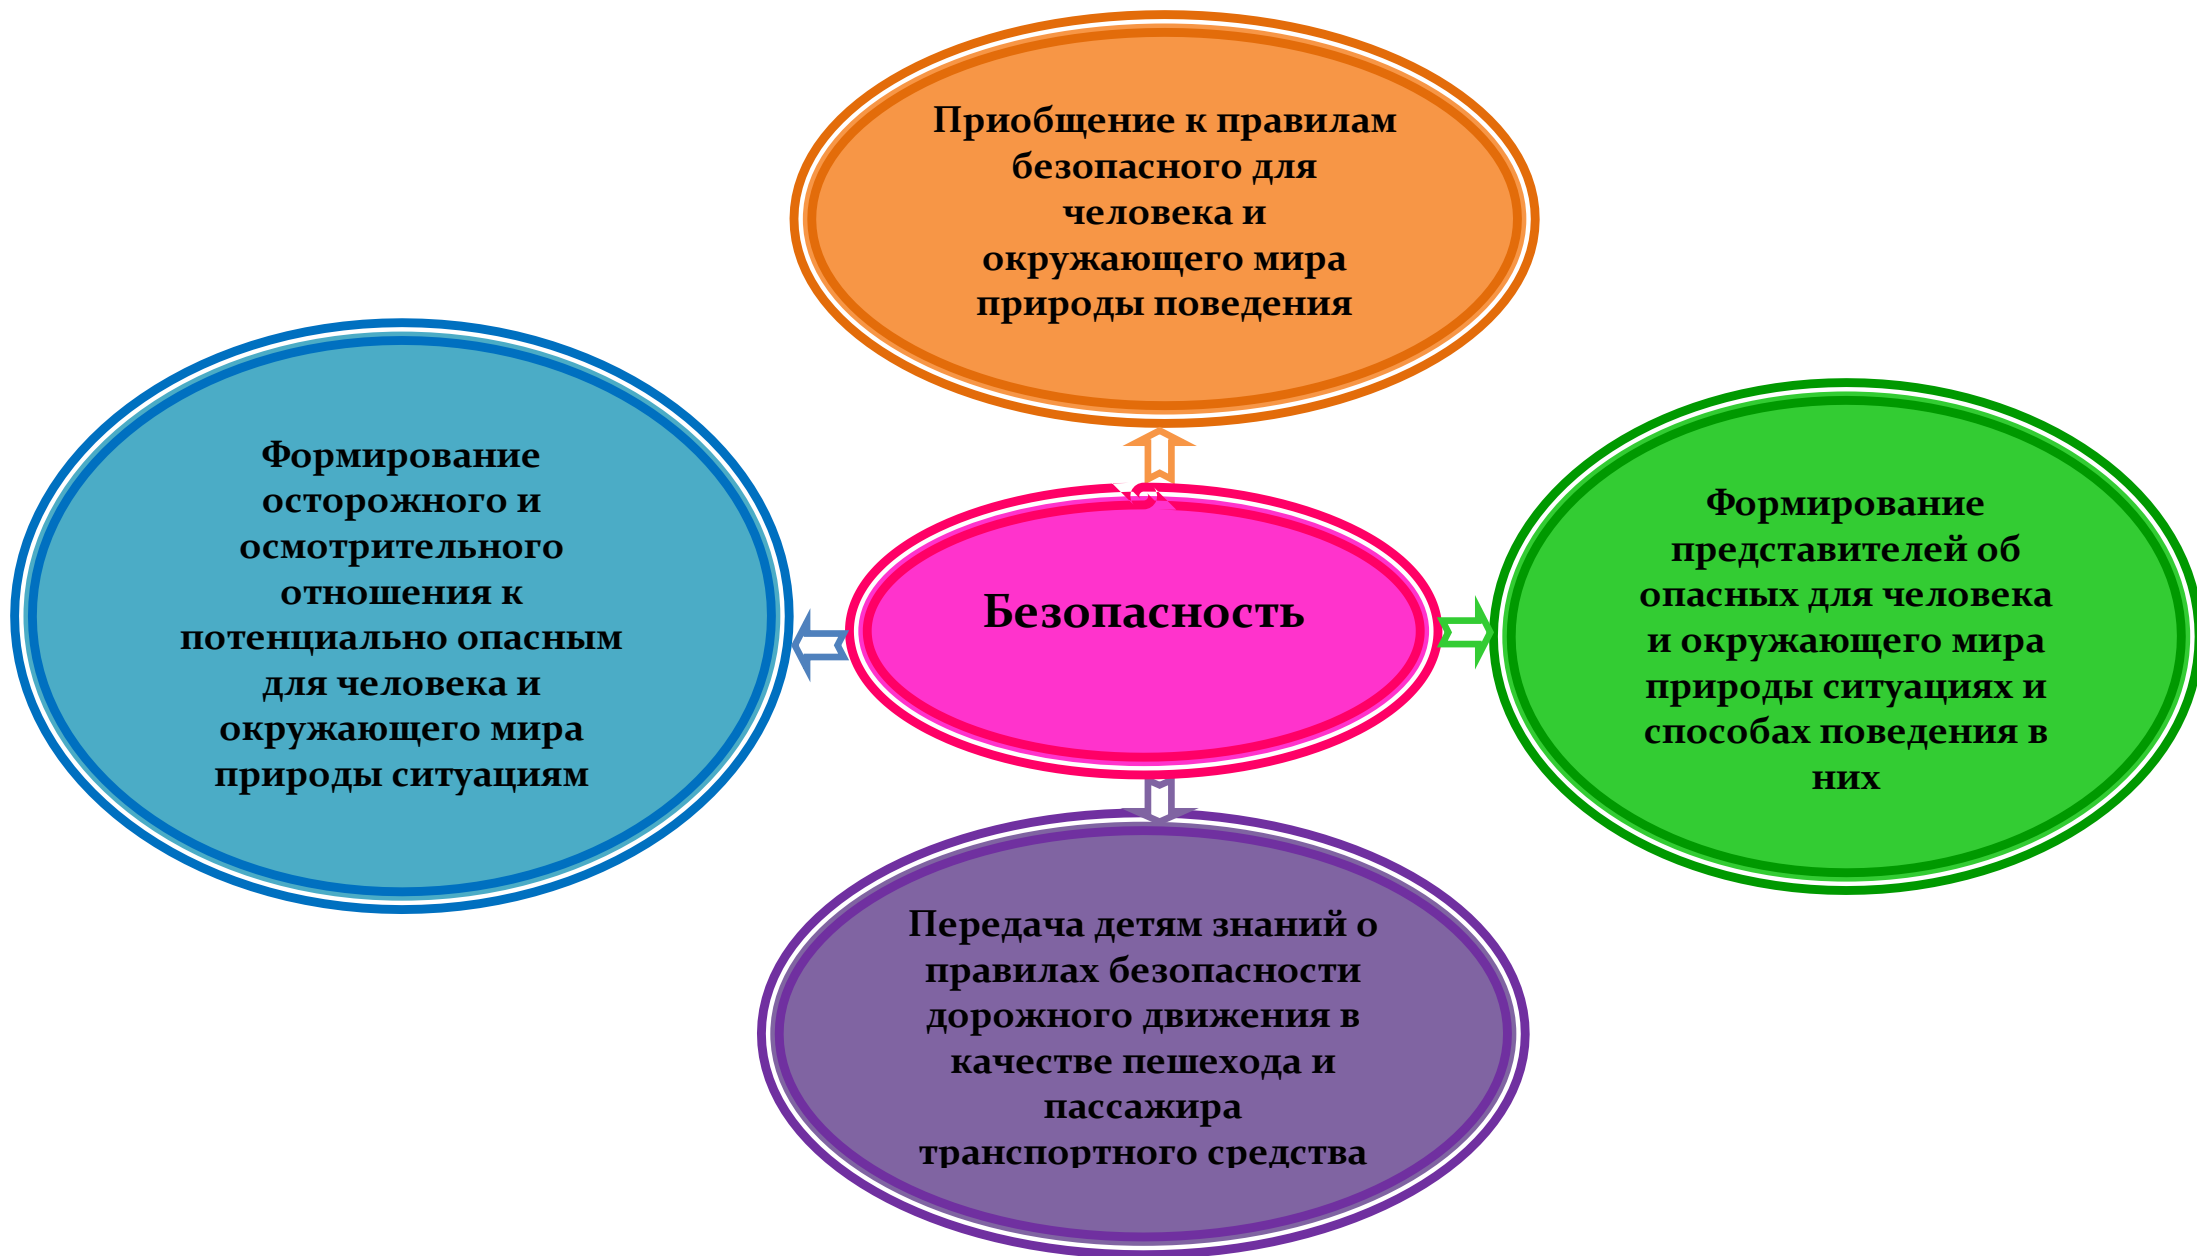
Приобщение к правилам безопасного для человека и окружающего мира природы поведения

Формирование осторожного и осмотрительного отношения к потенциально опасным для человека и окружающего мира природы ситуациям

Безопасность

Формирование представителей об опасных для человека и окружающего мира природы ситуациях и способах поведения в них

Передача детям знаний о правилах безопасности дорожного движения в качестве пешехода и пассажира транспортного средства